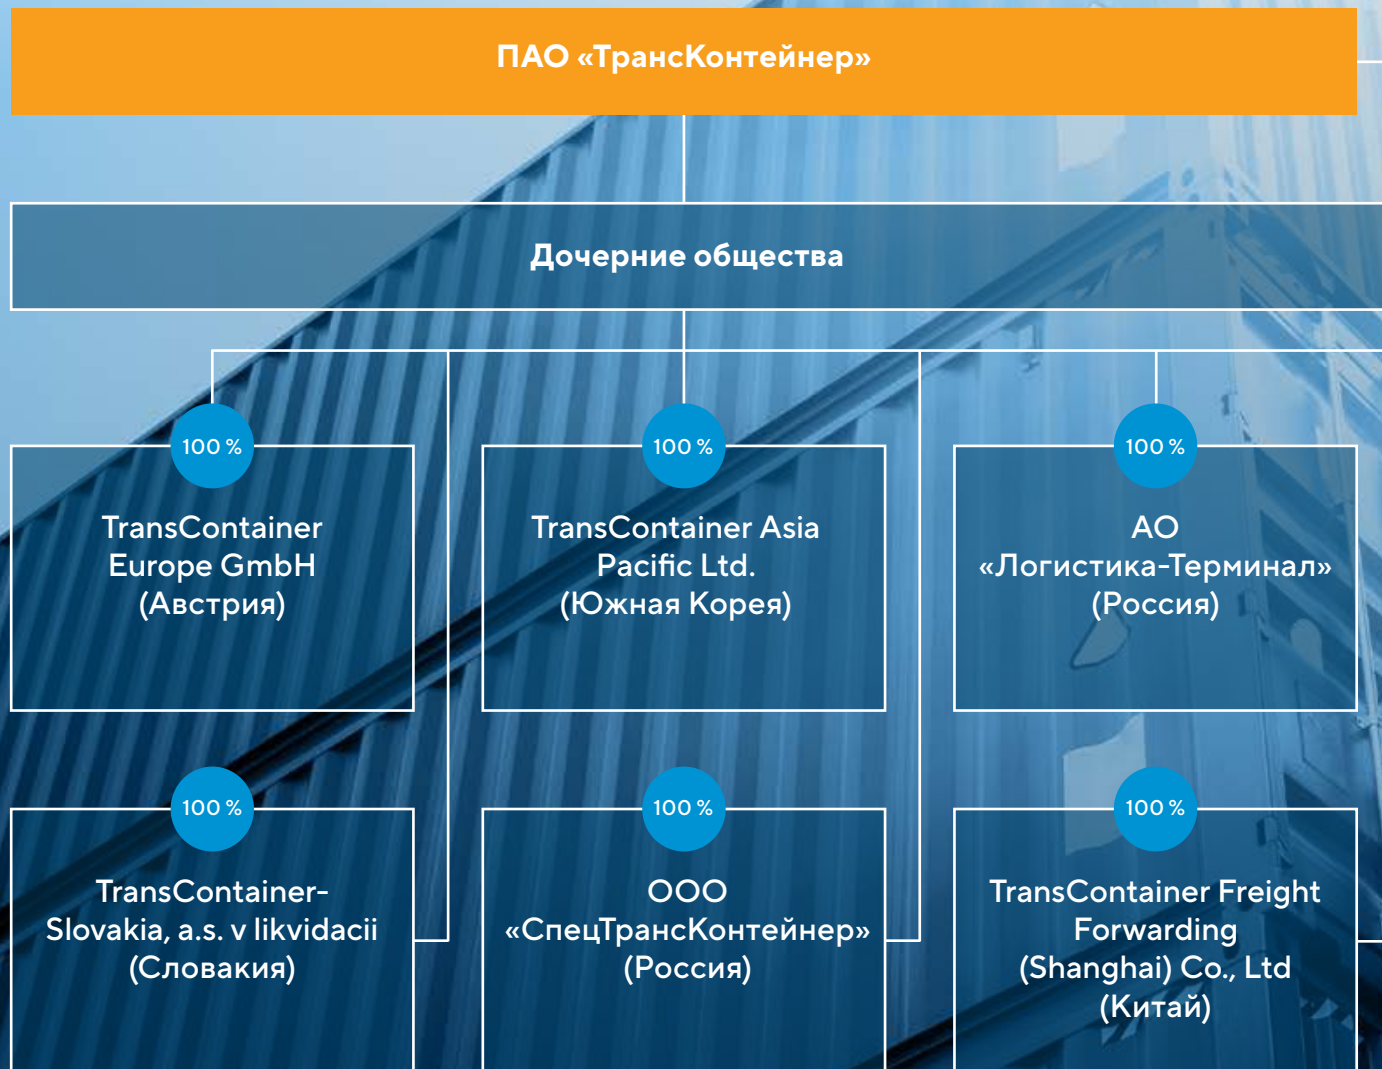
ПАО «ТрансКонтейнер»

Дочерние общества

100 %

TransContainer Europe GmbH (Австрия)

100 %

TransContainer Asia Pacific Ltd. (Южная Корея)

100 %

АО «Логистика-Терминал» (Россия)

100 %

TransContainer-Slovakia, a.s. v likvidacii (Словакия)

100 %

ООО «СпецТрансКонтейнер» (Россия)

100 %

TransContainer Freight Forwarding (Shanghai) Co., Ltd (Китай)